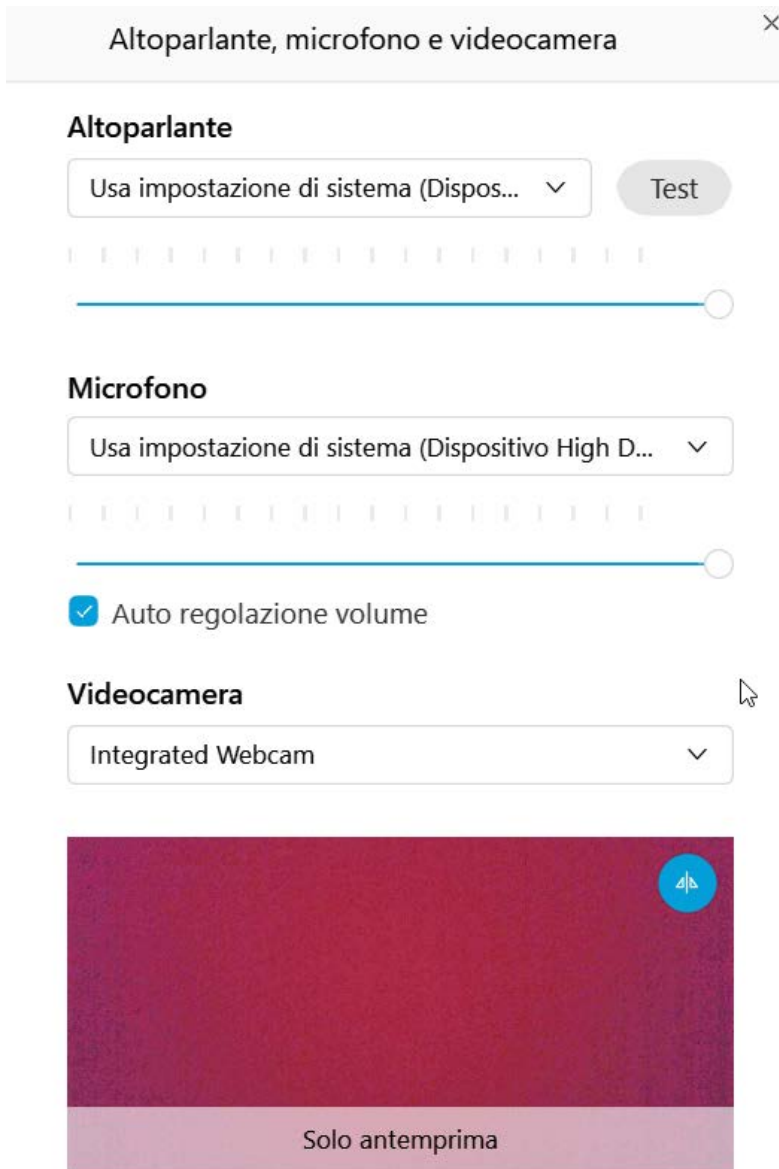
Altoparlante, microfono e videocamera

×

Altoparlante

Usa impostazione di sistema (Dispos...

Test

Microfono

Usa impostazione di sistema (Dispositivo High D...

Auto regolazione volume

Videocamera

Integrated Webcam

Solo antemprima